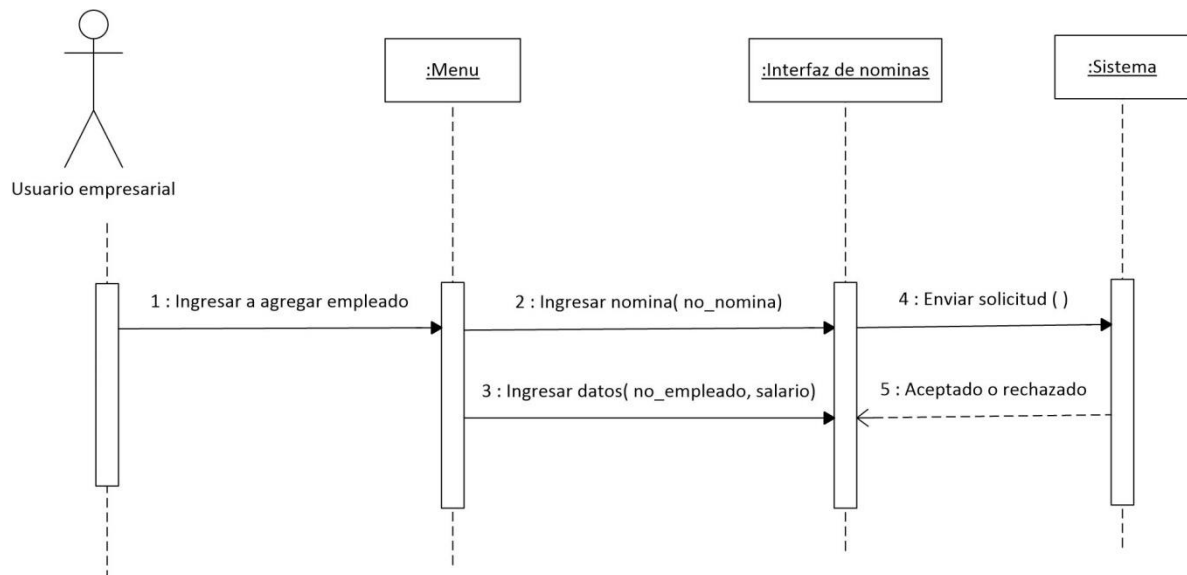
Usuario empresarial

:Menu

:Interfaz de nominas

:Sistema

1 : Ingresar a agregar empleado

2 : Ingresar nomina( no_nomina)

4 : Enviar solicitud ( )

3 : Ingresar datos( no_empleado, salario)

5 : Aceptado o rechazado